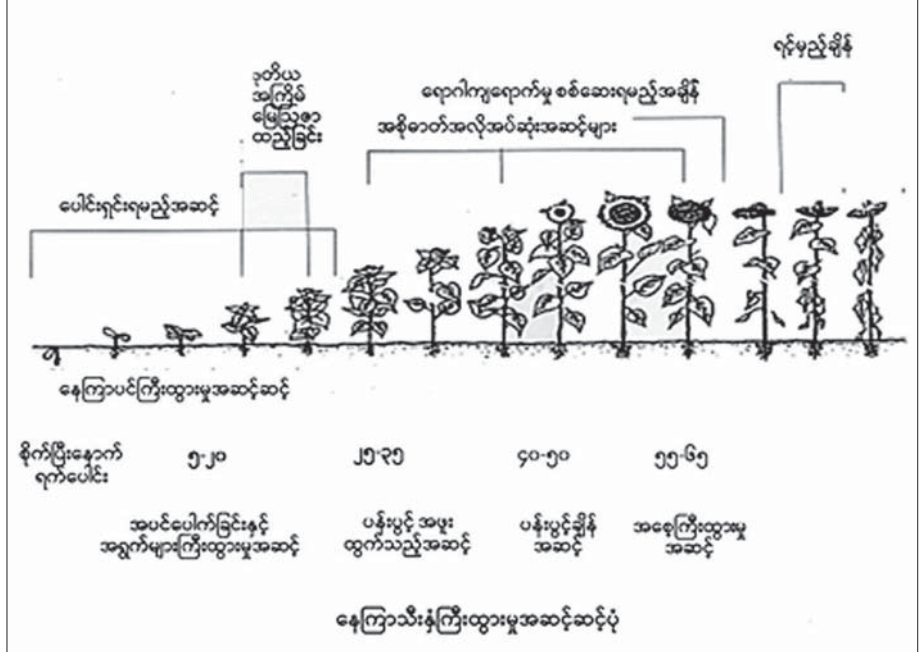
ရင့်မှည့်ချိန်

ဒုတိယ အကြိမ် မြေဩဇာ ထည့်ခြင်း

ရောဂါပိုးမွှားကျရောက်မှု စစ်ဆေးရမည့်အချိန်

အစိုဓာတ်အလိုအပ်ဆုံးအဆင့်များ

ပေါင်းရှင်းရမည့်အဆင့်

နေကြာပင်ကြီးထွားမှုအဆင့်ဆင့်

စိုက်ပြီးနောက် ရက်ပေါင်း

၅-၂၀

၂၅-၃၅

၄၀-၅၀

၅၅-၆၅

အပင်ပေါက်ခြင်းနှင့် အရွက်များကြီးထွားမှုအဆင့်

ပန်းပွင့် အဖူး ထွက်သည့်အဆင့်

ပန်းပွင့်ချိန် အဆင့်

အစေ့ကြီးထွားမှု အဆင့်

နေကြာသီးနှံကြီးထွားမှုအဆင့်ဆင့်ပုံ